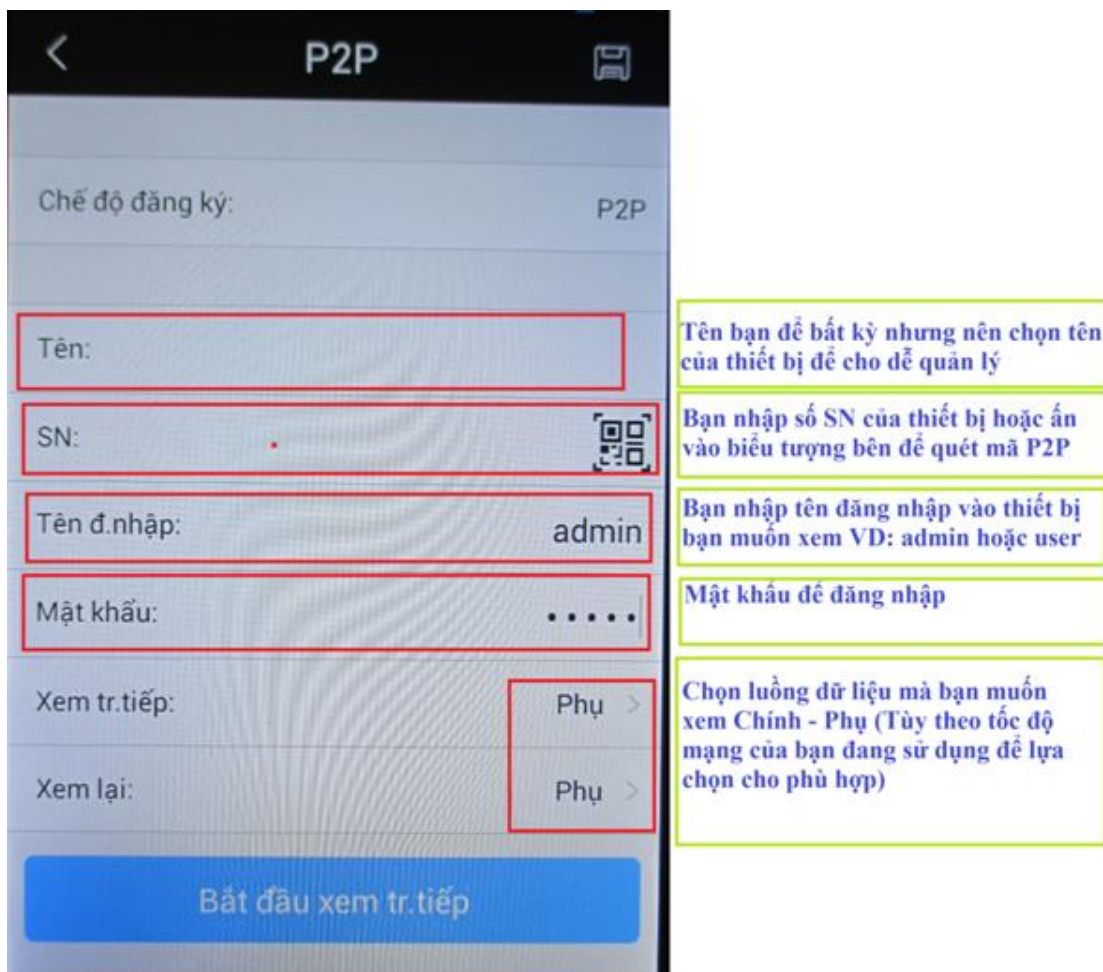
P2P

Chế độ đăng ký: P2P

Tên:

SN:

Tên đ.nhập: admin

Mật khẩu: •••••

Xem tr.tiếp: Phụ >

Xem lại: Phụ >

Bắt đầu xem tr.tiếp

Tên bạn để bất kỳ nhưng nên chọn tên của thiết bị để cho dễ quản lý

Bạn nhập số SN của thiết bị hoặc ấn vào biểu tượng bên để quét mã P2P

Bạn nhập tên đăng nhập vào thiết bị bạn muốn xem VD: admin hoặc user

Mật khẩu để đăng nhập

Chọn luồng dữ liệu mà bạn muốn xem Chính - Phụ (Tùy theo tốc độ mạng của bạn đang sử dụng để lựa chọn cho phù hợp)